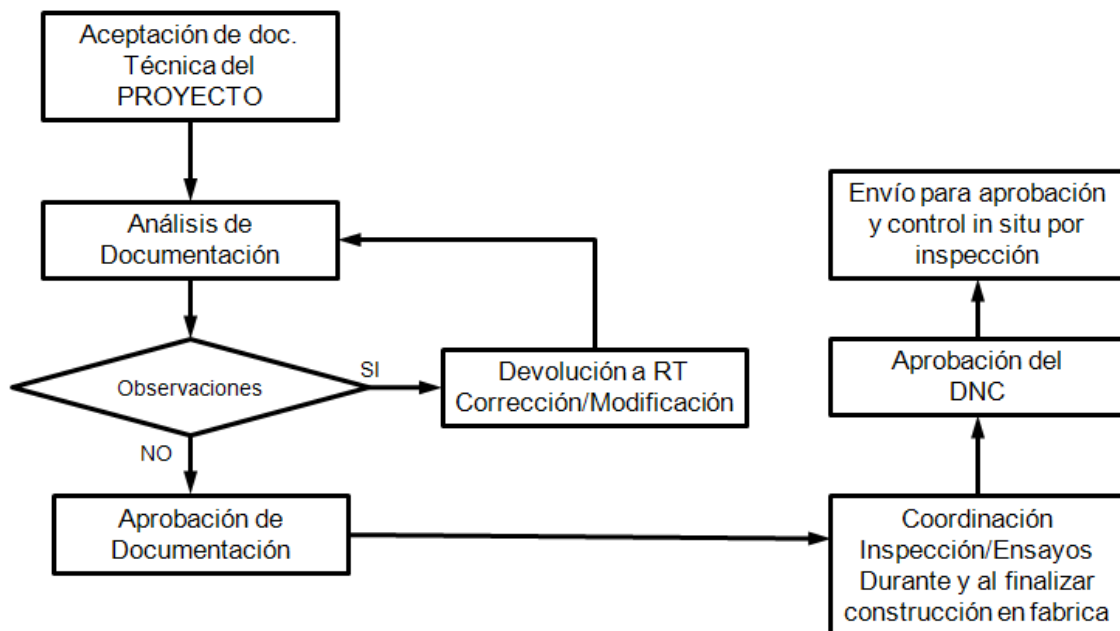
Aceptación de doc. Técnica del PROYECTO

Análisis de Documentación

Observaciones

SI

Devolución a RT Corrección/Modificación

NO

Aprobación de Documentación

Coordinación Inspección/Ensayos Durante y al finalizar construcción en fabrica

Aprobación del DNC

Envío para aprobación y control in situ por inspección